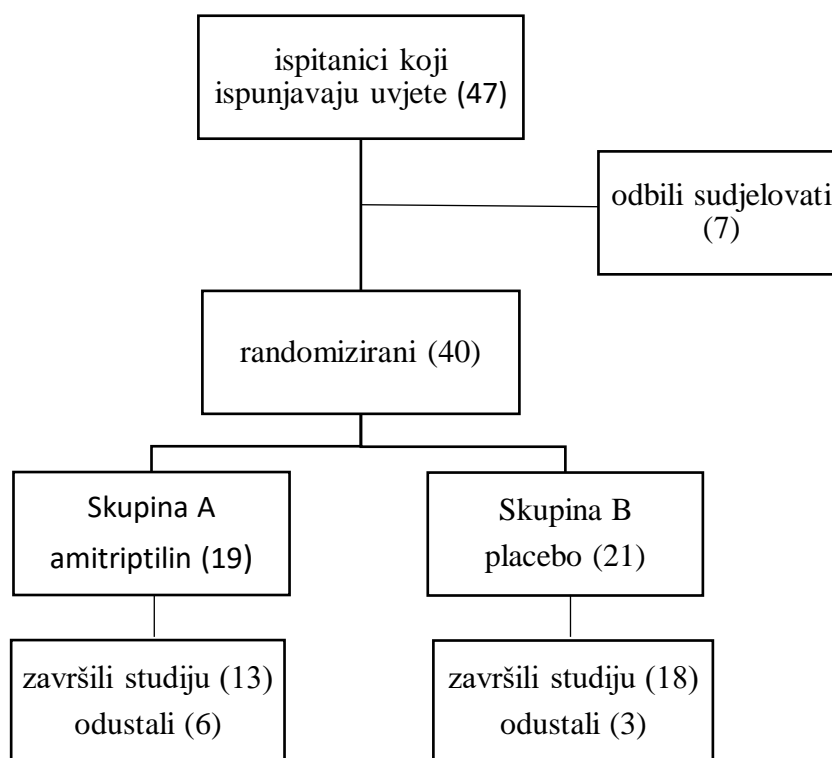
ispitanici koji ispunjavaju uvjete (47)

odbili sudjelovati (7)

randomizirani (40)

Skupina A
amitriptilin (19)

Skupina B
placebo (21)

završili studiju (13)
odustali (6)

završili studiju (18)
odustali (3)